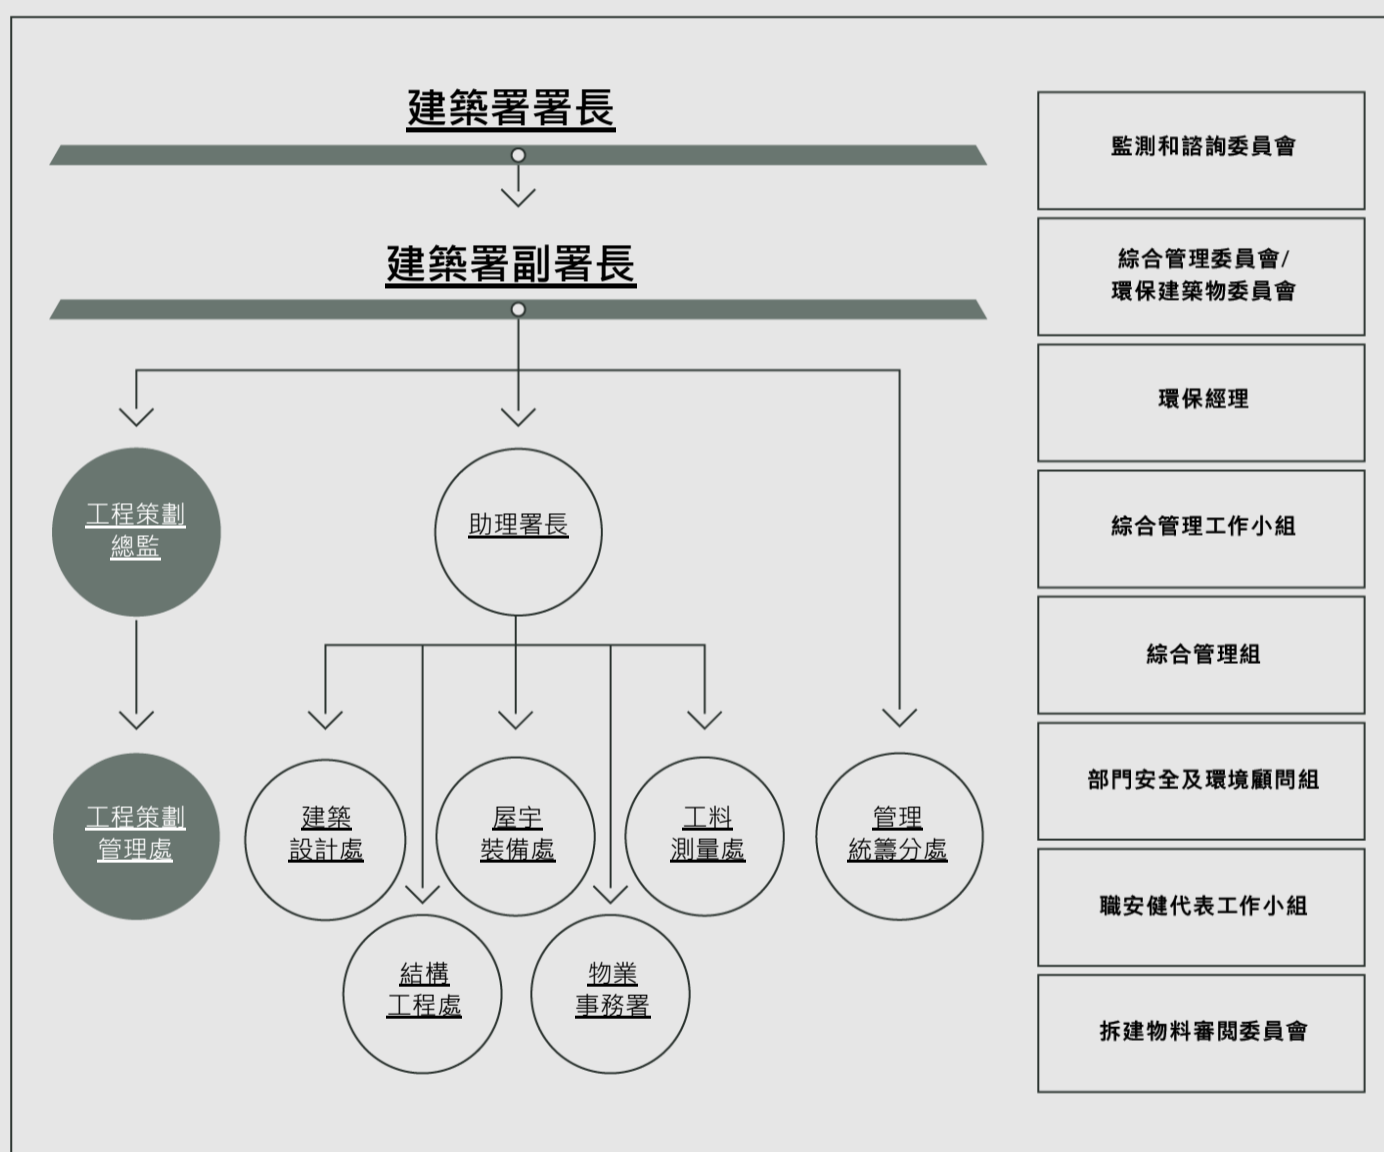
建築署署長

建築署副署長

工程策劃總監

助理署長

工程策劃管理處

建築設計處

屋宇裝備處

工料測量處

管理統籌分處

結構工程處

物業事務署

監測和諮詢委員會

綜合管理委員會/環保建築物委員會

環保經理

綜合管理工作小組

綜合管理組

部門安全及環境顧問組

職安健代表工作小組

拆建物料審閱委員會